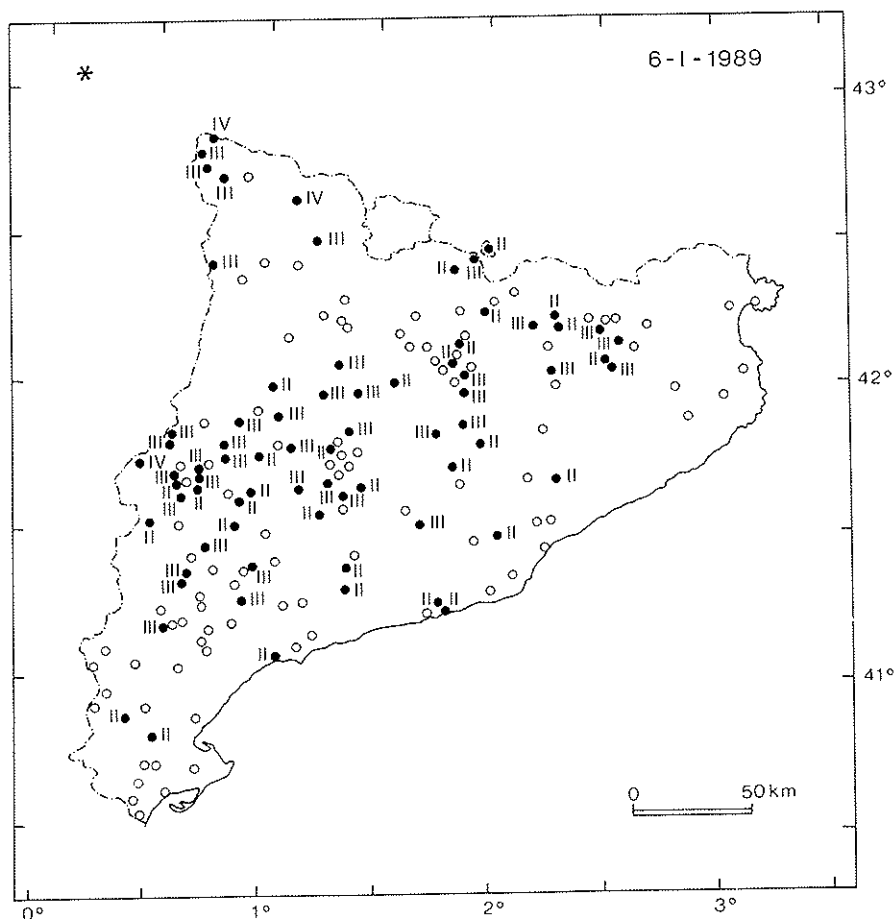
*
6-I-1989
43°
42°
41°
IV
III
III
III
IV
III
III
II
II
II
III
III
II
III
II
III
III
III
III
II
III
III
III
III
III
III
III
II
IV
III
III
III
III
III
II
III
III
II
III
III
III
III
III
III
II
II
III
III
III
III
II
III
III
III
II
III
II
II
II
II
III
II
III
III
III
II
III
III
II
II
II
II
III
III
II
II
0
50km
0°
1°
2°
3°